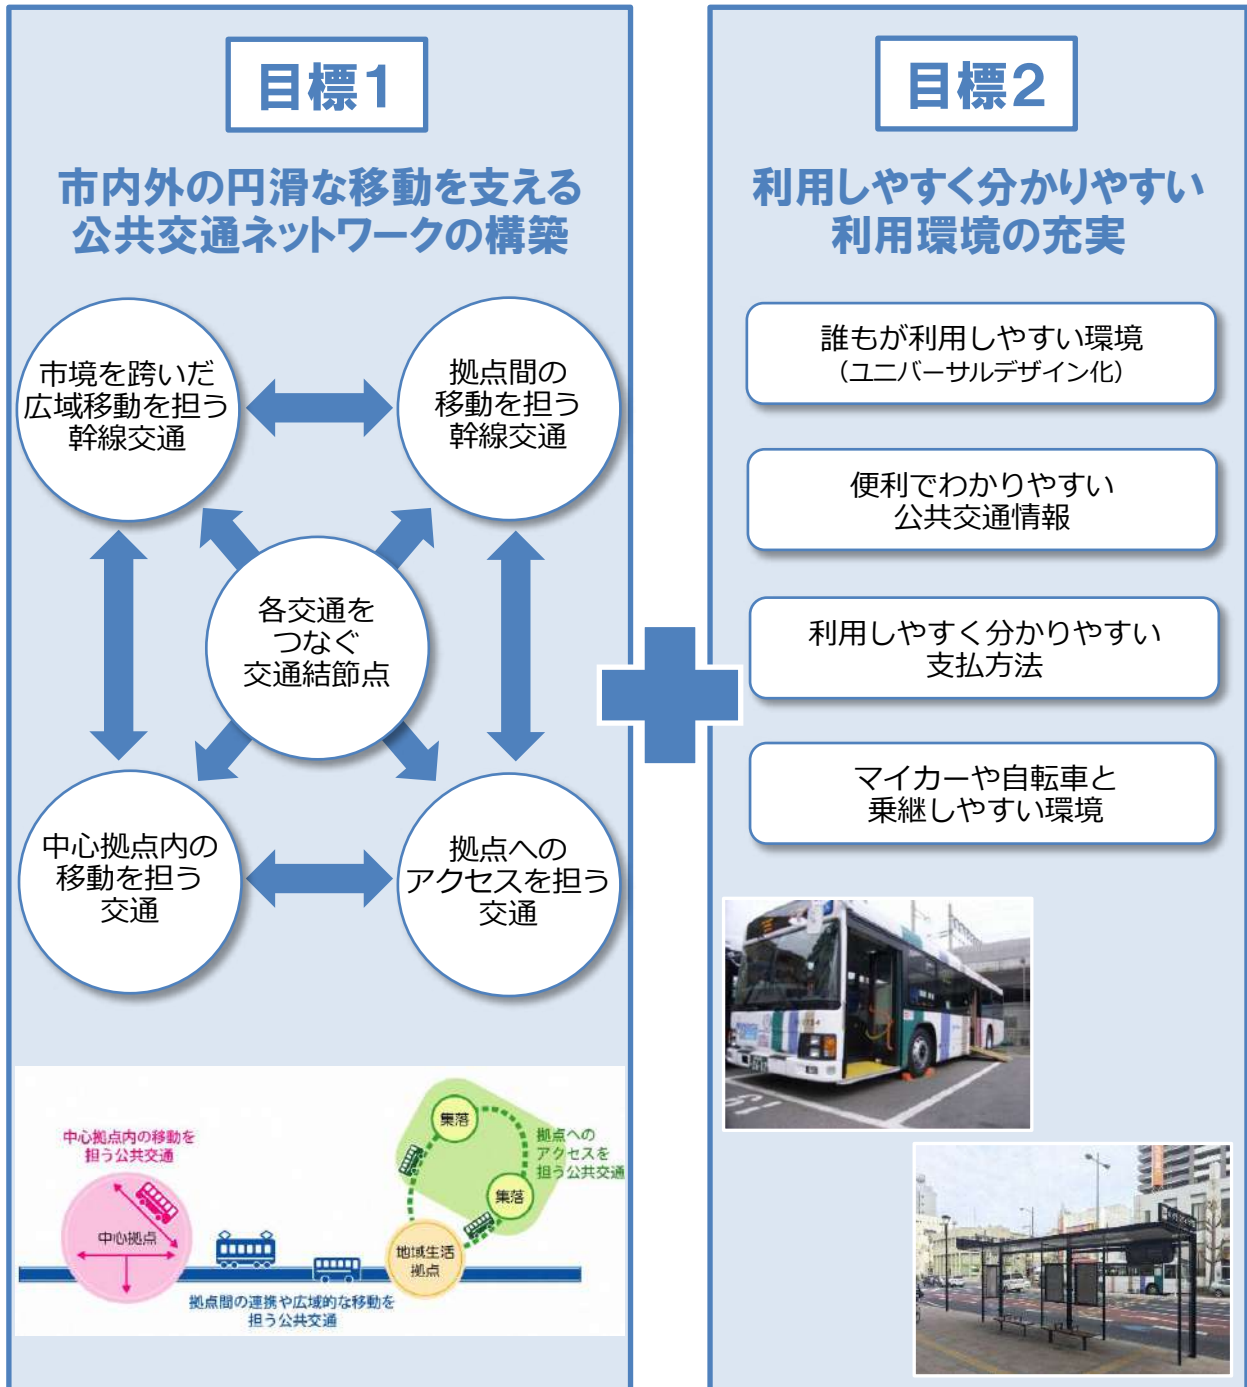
目標1

市内外の円滑な移動を支える公共交通ネットワークの構築

市境を跨いだ広域移動を担う幹線交通

拠点間の移動を担う幹線交通

各交通をつなぐ交通結節点

中心拠点内の移動を担う交通

拠点へのアクセスを担う交通

中心拠点内の移動を担う公共交通

中心拠点

集落

集落

拠点へのアクセスを担う公共交通

地域生活拠点

拠点間の連携や広域的な移動を担う公共交通

目標2

利用しやすく分かりやすい利用環境の充実

誰もが利用しやすい環境（ユニバーサルデザイン化）

便利でわかりやすい公共交通情報

利用しやすく分かりやすい支払方法

マイカーや自転車と乗継しやすい環境